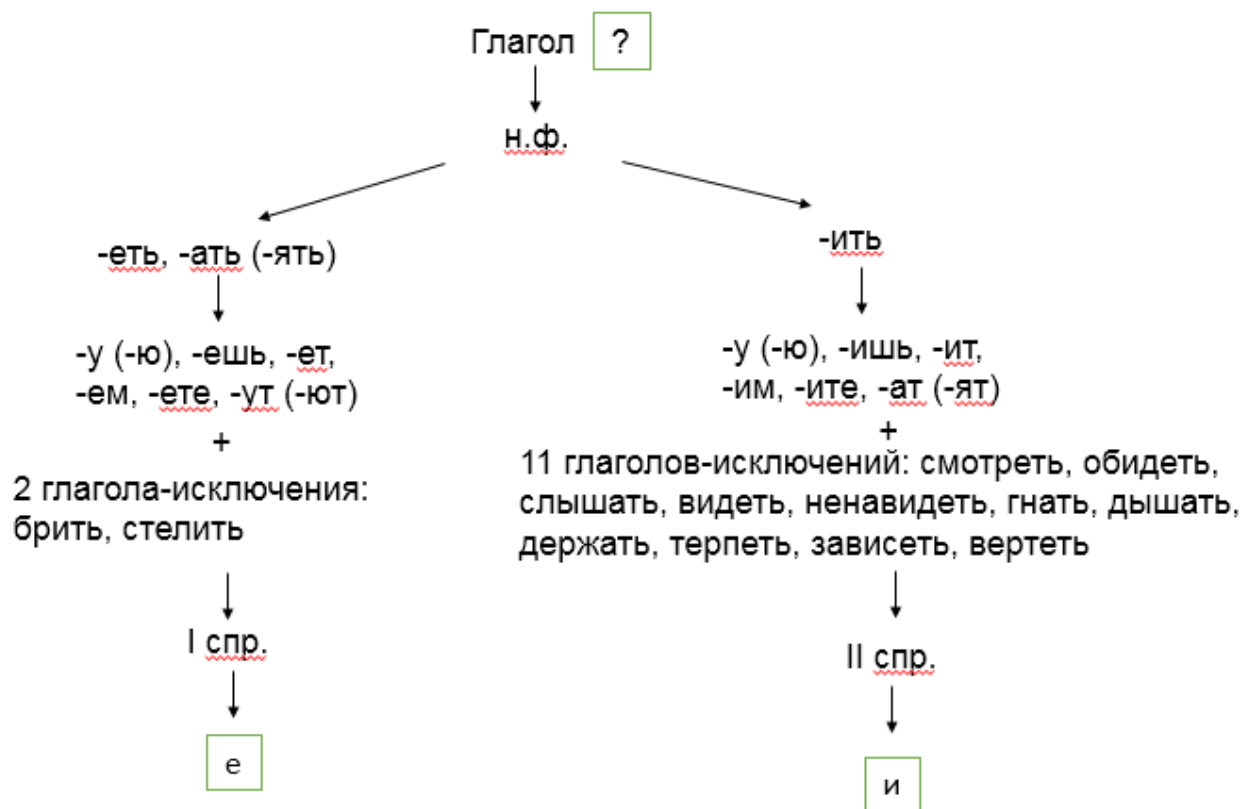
Глагол ?

н.ф.

-еть, -ать (-ять)

-у (-ю), -ешь, -ет, -ем, -ете, -ут (-ют)

+

2 глагола-исключения: брить, стелить

I спр.

е

-ить

-у (-ю), -ишь, -ит, -им, -ите, -ат (-ят)

+

11 глаголов-исключений: смотреть, обидеть, слышать, видеть, ненавидеть, гнать, дышать, держать, терпеть, зависеть, вертеть

II спр.

и